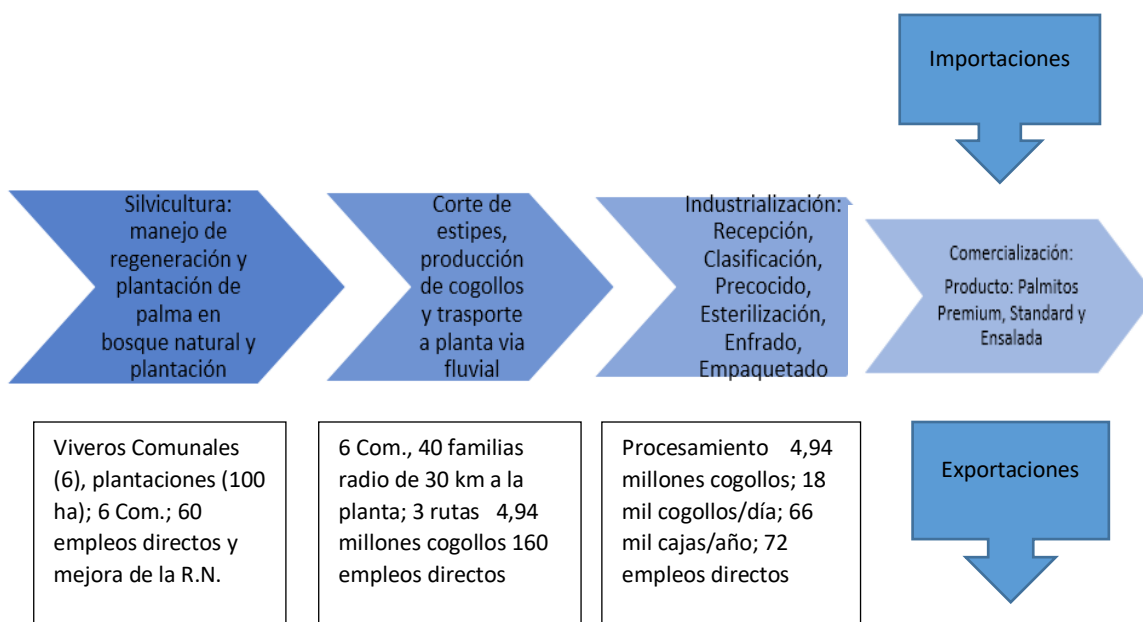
Importaciones

Silvicultura: manejo de regeneración y plantación de palma en bosque natural y plantación

Corte de estipes, producción de cogollos y trasporte a planta via fluvial

Industrialización: Recepción, Clasificación, Precocido, Esterilización, Enfrado, Empaquetado

Comercialización:

Producto: Palmitos Premium, Standard y Ensalada

Viveros Comunales (6), plantaciones (100 ha); 6 Com.; 60 empleos directos y mejora de la R.N.

6 Com., 40 familias radio de 30 km a la planta; 3 rutas 4,94 millones cogollos 160 empleos directos

Procesamiento 4,94 millones cogollos; 18 mil cogollos/día; 66 mil cajas/año; 72 empleos directos

Exportaciones